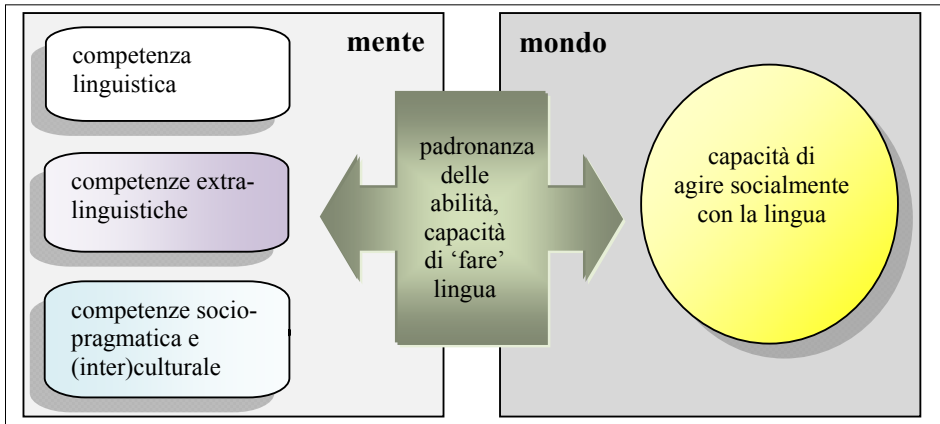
mente

competenza linguistica

competenze extralinguistiche

competenze sociopragmatica e (inter)culturale

padronanza delle abilità, capacità di ‘fare’ lingua

mondo

capacità di agire socialmente con la lingua